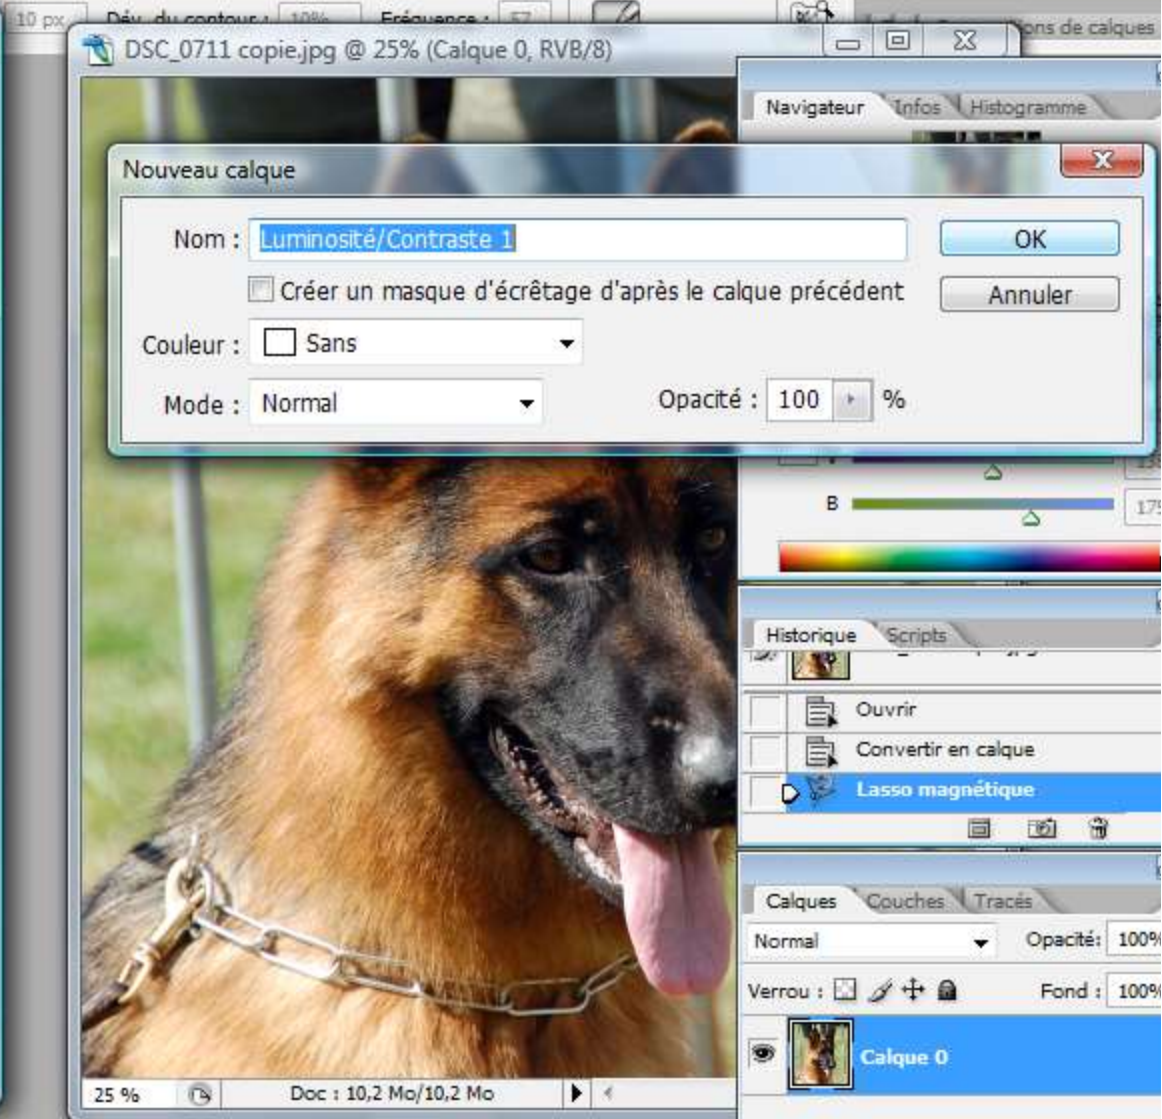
10 px Dév. du contour : 10% Fréquence : 57 ons de calques

DSC_0711 copie.jpg @ 25% (Calque 0, RVB/8)

Navigateur Infos Histogramme

Nouveau calque

Nom : Luminosité/Contraste 1

OK

Créer un masque d'écrêtage d'après le calque précédent

Annuler

Couleur : Sans

Mode : Normal

Opacité : 100 %

B 175

Historique Scripts

Ouvrir

Convertir en calque

Lasso magnétique

Calques Couches Tracés

Normal

Opacité: 100%

Verrou :

Fond : 100%

Calque 0

25 %

Doc : 10,2 Mo/10,2 Mo